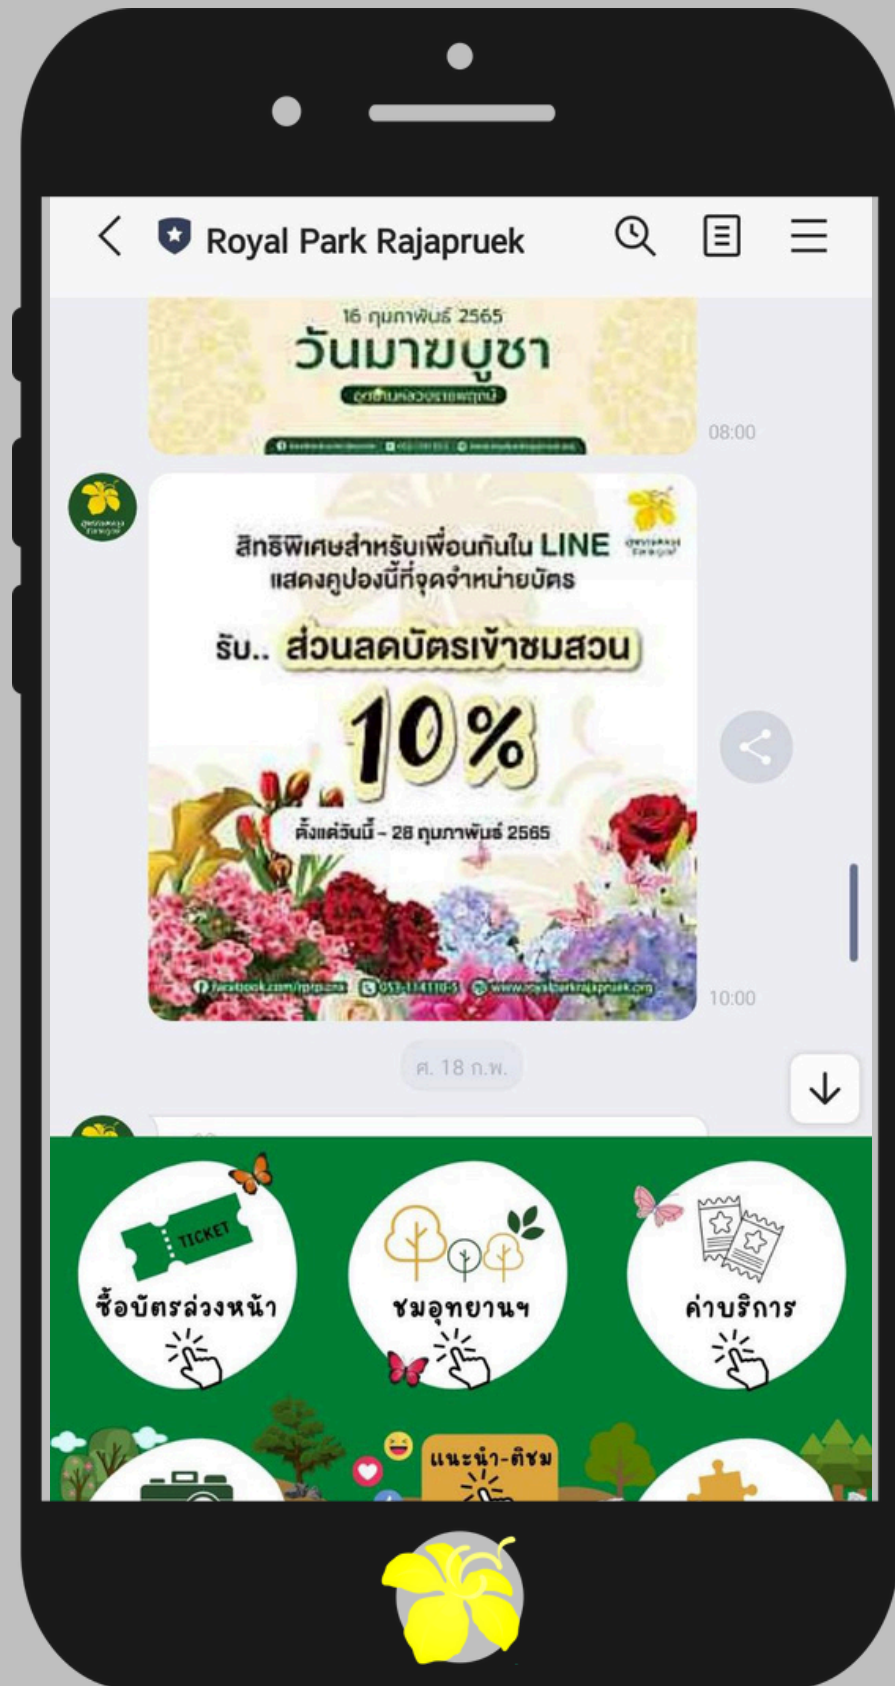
Royal Park Rajapruek

16 กุมภาพันธ์ 2565
วันมาฆบูชา
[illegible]

08:00

สิทธิพิเศษสำหรับเพื่อนกันใน LINE
แสดงคูปองนี้ที่จุดจำหน่ายบัตร
รับ.. ส่วนลดบัตรเข้าชมสวน
10%
ตั้งแต่วันนี้ - 28 กุมภาพันธ์ 2565
facebook.com/rprp.cma 053-114110-5 www.royalparkrajapruek.org

10:00

ศ. 18 ก.พ.

TICKET
ซื้อบัตรล่วงหน้า
ชมอุทยานฯ
ค่าบริการ
แนะนำ-ติชม